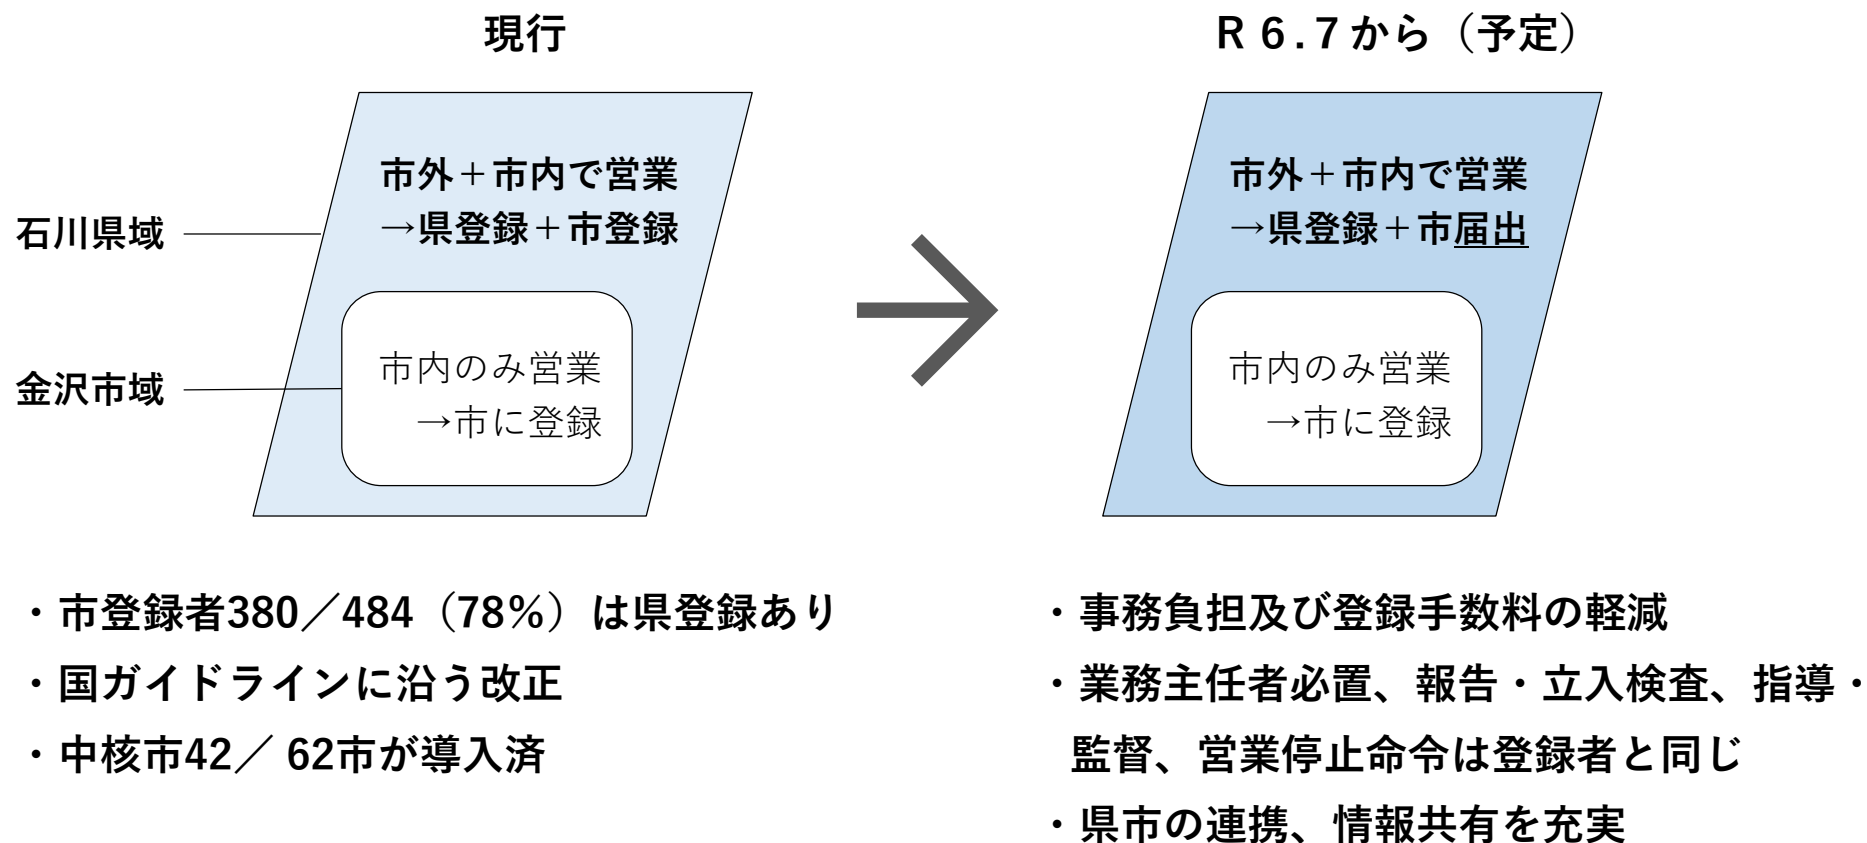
現行

石川県域

金沢市域

市外＋市内で営業
→県登録＋市登録

市内のみ営業
→市に登録

R 6.7から（予定）

市外＋市内で営業
→県登録＋市届出

市内のみ営業
→市に登録

・市登録者380／484（78％）は県登録あり
・国ガイドラインに沿う改正
・中核市42／ 62市が導入済

・事務負担及び登録手数料の軽減
・業務主任者必置、報告・立入検査、指導・監督、営業停止命令は登録者と同じ
・県市の連携、情報共有を充実